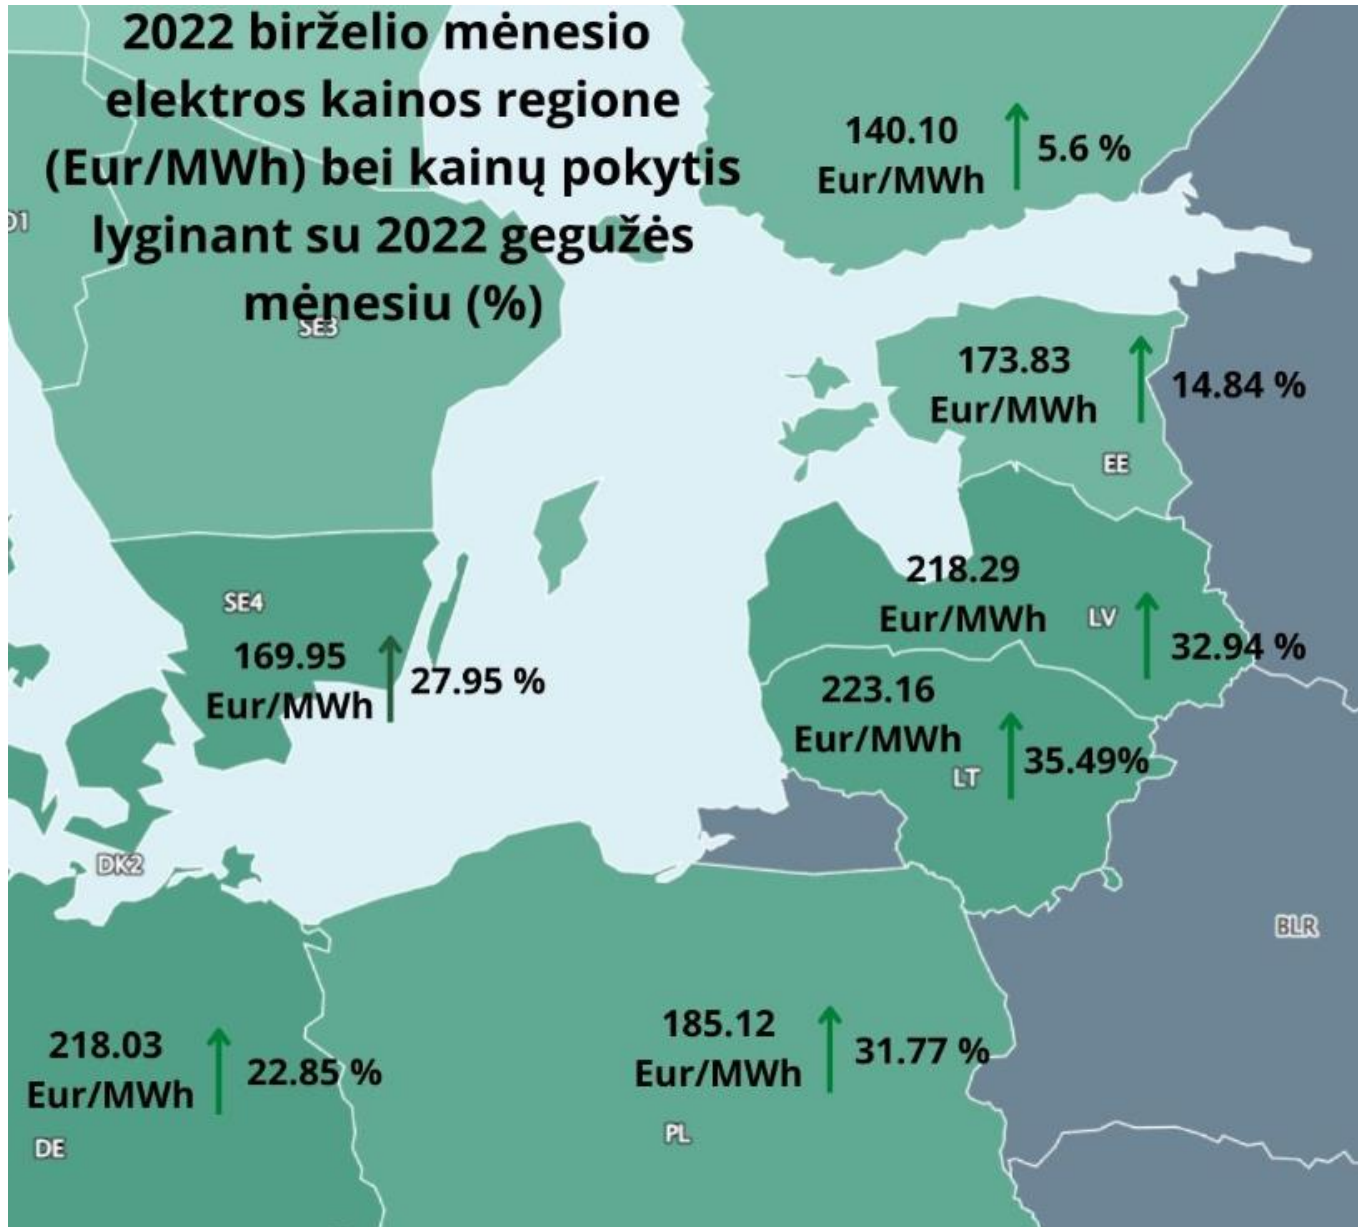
2022 birželio mėnesio elektros kainos regione (Eur/MWh) bei kainų pokytis lyginant su 2022 gegužės mėnesiu (%)

SE3

140.10 Eur/MWh 5.6 %

173.83 Eur/MWh 14.84 %

EE

SE4

169.95 Eur/MWh 27.95 %

218.29 Eur/MWh LV 32.94 %

223.16 Eur/MWh LT 35.49%

DK2

BLR

218.03 Eur/MWh 22.85 %

DE

185.12 Eur/MWh 31.77 %

PL